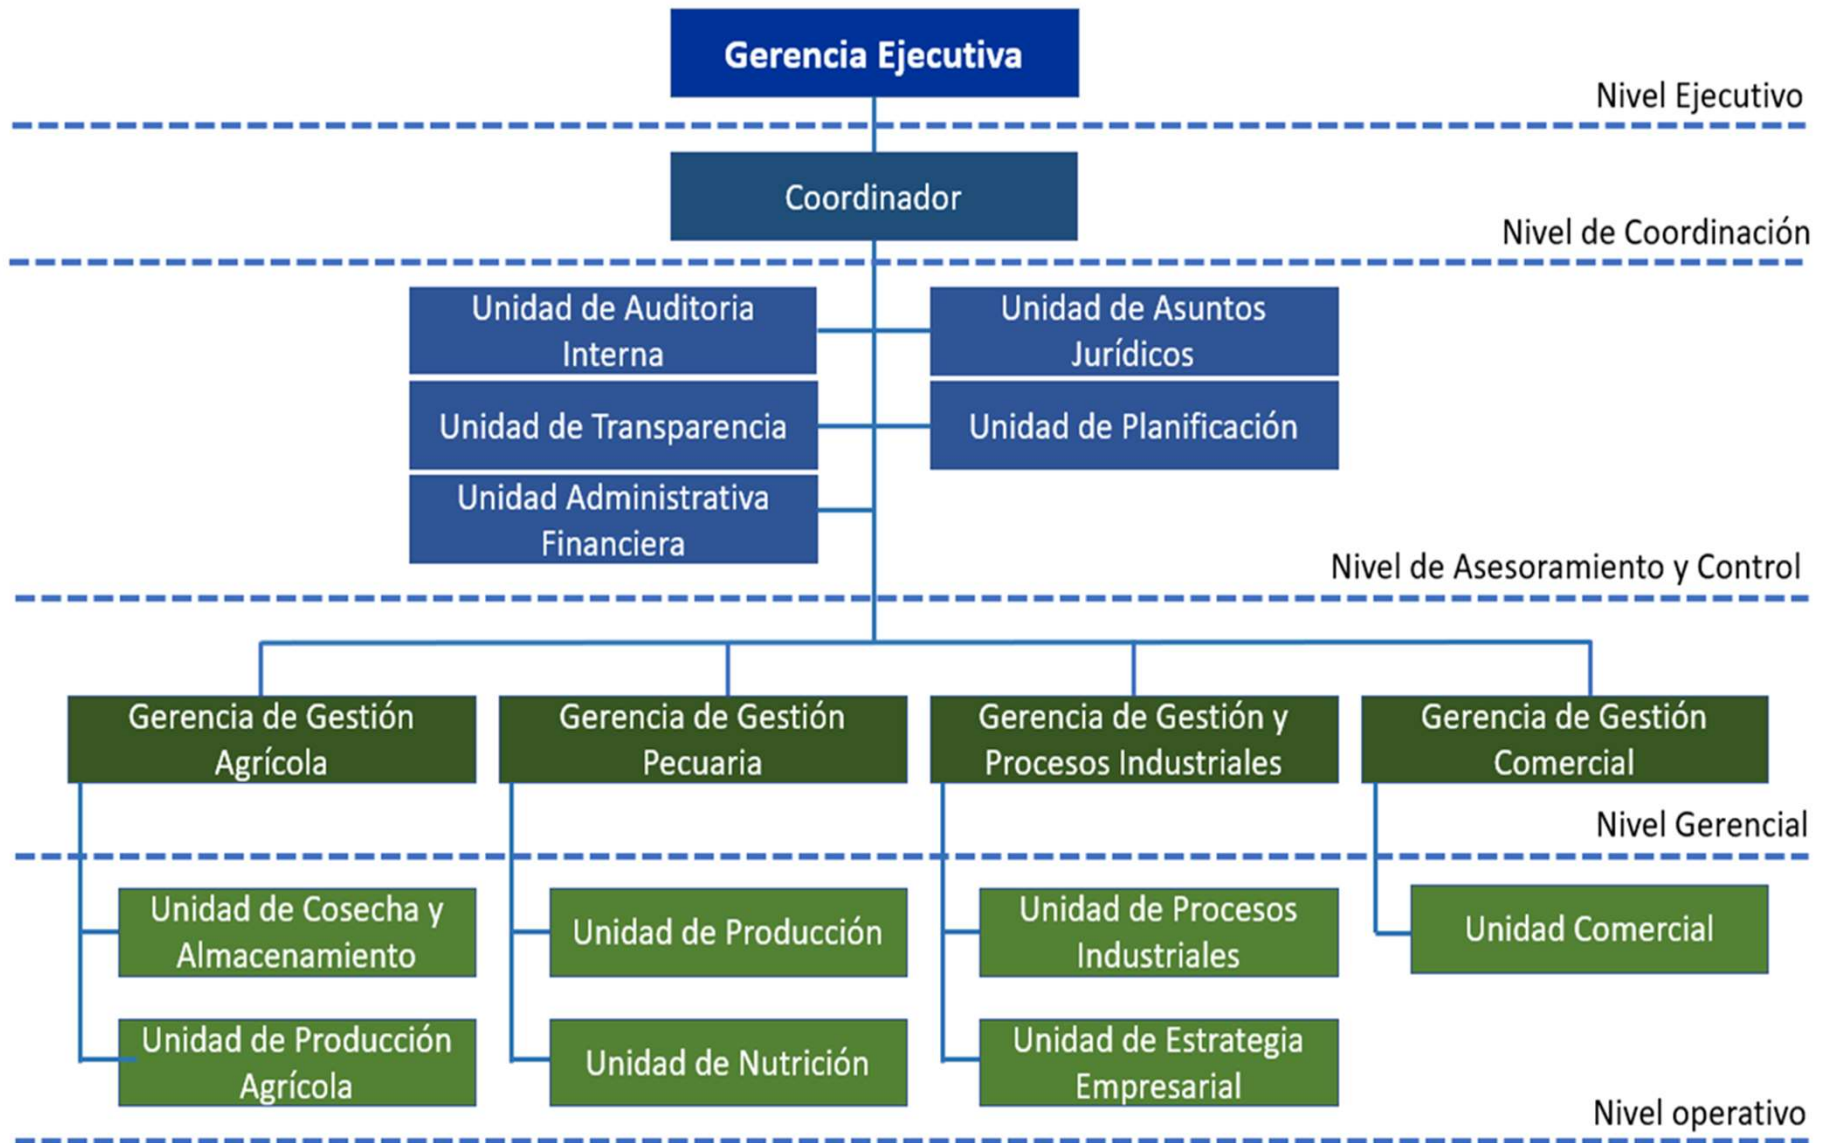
Gerencia Ejecutiva

Nivel Ejecutivo

Coordinador

Nivel de Coordinación

Unidad de Auditoria Interna

Unidad de Asuntos Jurídicos

Unidad de Transparencia

Unidad de Planificación

Unidad Administrativa Financiera

Nivel de Asesoramiento y Control

Gerencia de Gestión Agrícola

Gerencia de Gestión Pecuaria

Gerencia de Gestión y Procesos Industriales

Gerencia de Gestión Comercial

Nivel Gerencial

Unidad de Cosecha y Almacenamiento

Unidad de Producción

Unidad de Procesos Industriales

Unidad Comercial

Unidad de Producción Agrícola

Unidad de Nutrición

Unidad de Estrategia Empresarial

Nivel operativo